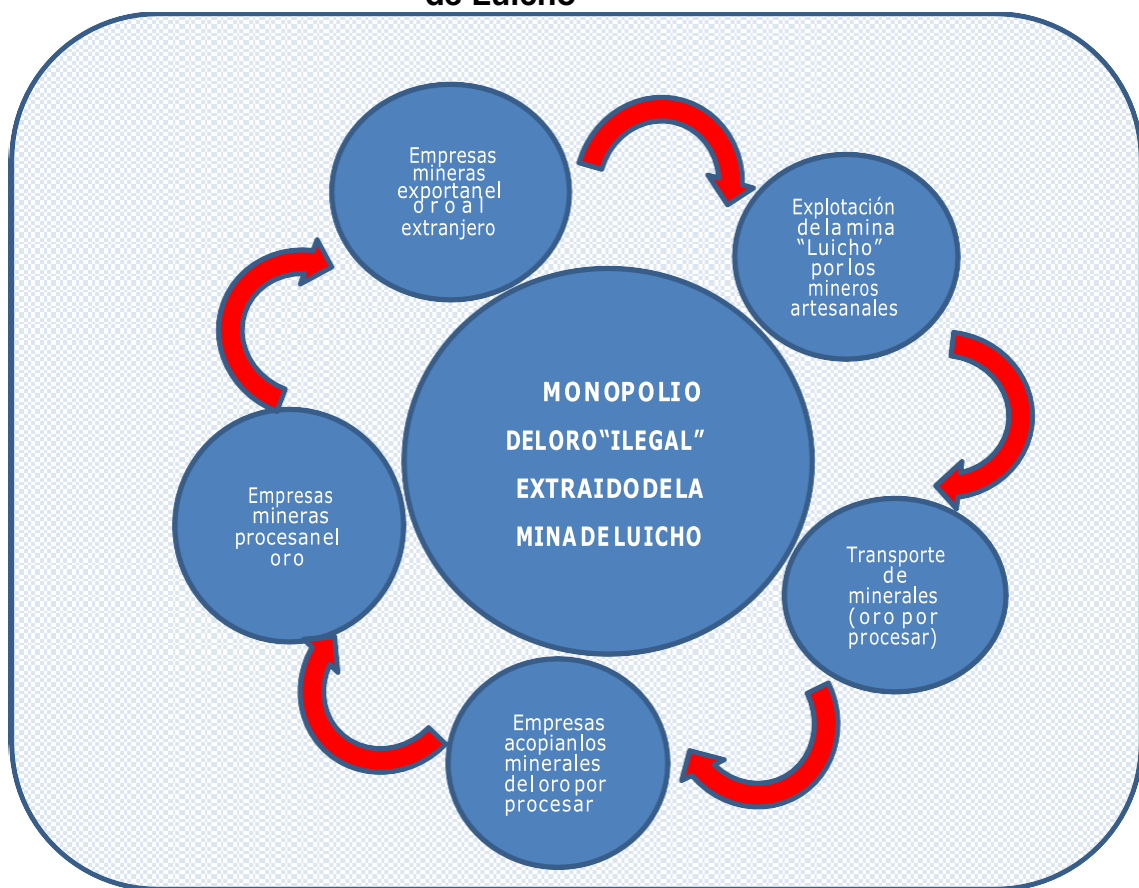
de Luicho

Empresas mineras exportan el oro al extranjero

Explotación de la mina "Luicho" por los mineros artesanales

MONOPOLIO DEL ORO "ILEGAL" EXTRAIDO DE LA MINA DE LUICHO

Empresas mineras procesan el oro

Transporte de minerales (oro por procesar)

Empresas acopian los minerales del oro por procesar